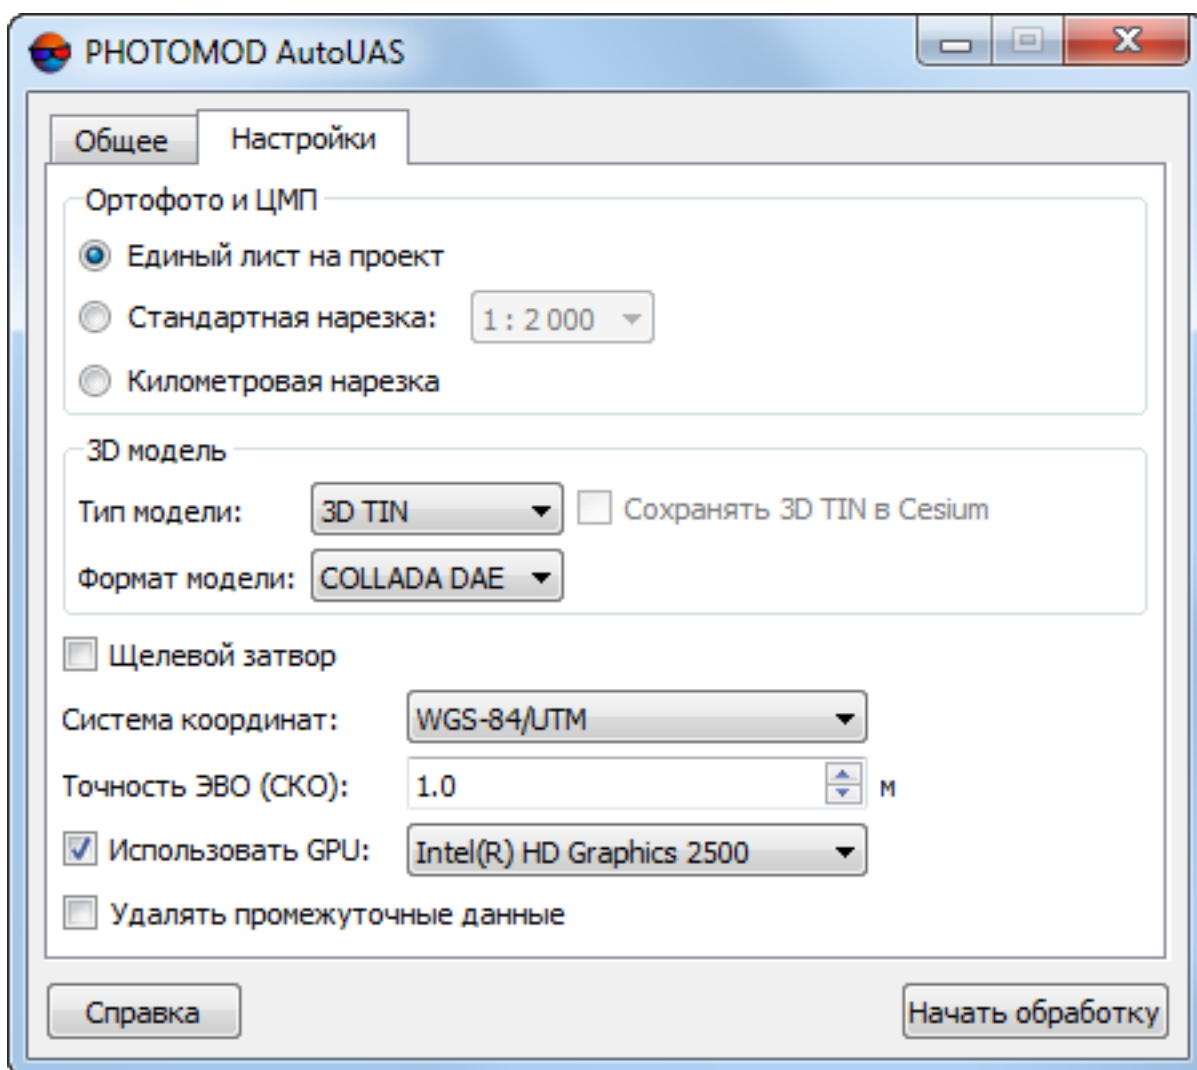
PHOTOMOD AutoUAS

Общее
Настройки

Ортофото и ЦМП
Единый лист на проект
Стандартная нарезка: 1 : 2 000
Километровая нарезка

3D модель
Тип модели: 3D TIN
Сохранять 3D TIN в Cesium
Формат модели: COLLADA DAE

Щелевой затвор
Система координат: WGS-84/UTM
Точность ЭВО (СКО): 1.0 м
Использовать GPU: Intel(R) HD Graphics 2500
Удалять промежуточные данные

Справка
Начать обработку